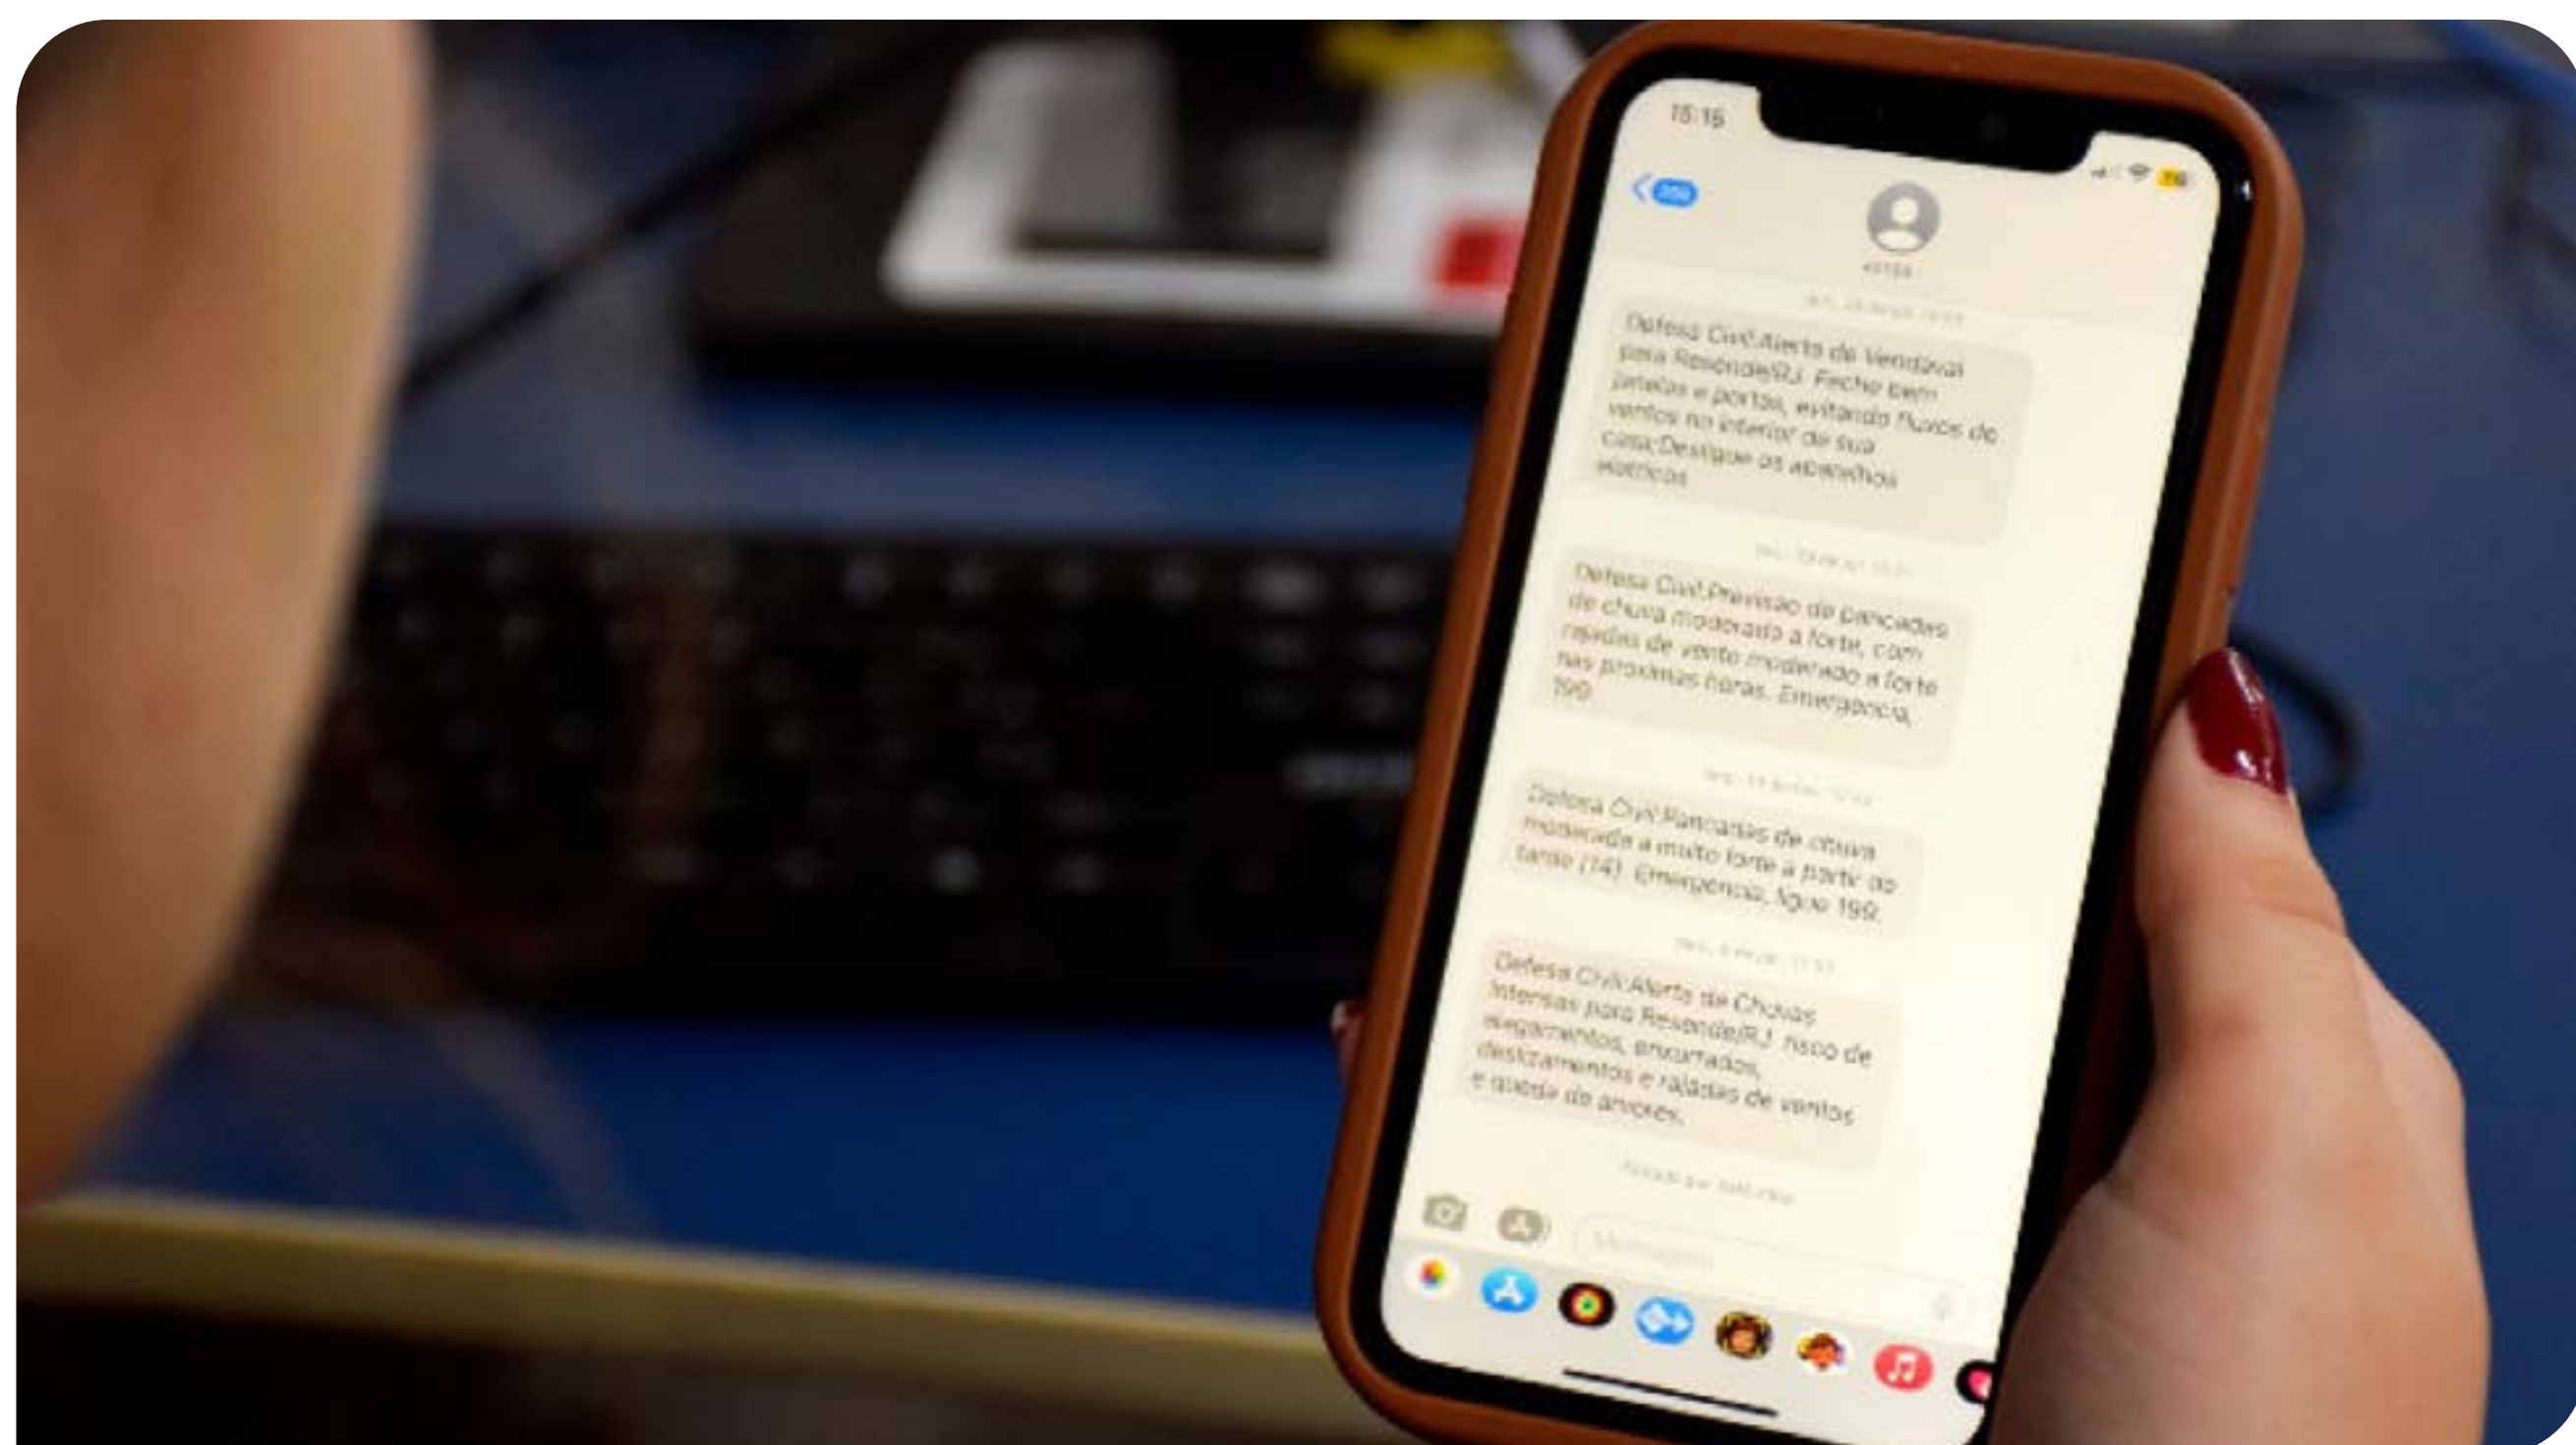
15:15

40199

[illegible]

Defesa Civil:Alerta de Vendaval para Resende/RJ. Feche bem janelas e portas, evitando fluxos de ventos no interior de sua casa;Desligue os aparelhos elétricos

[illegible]

Defesa Civil:Previsão de pancadas de chuva moderada a forte, com rajadas de vento moderado a forte nas próximas horas. Emergência, 199

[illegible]

Defesa Civil:Pancadas de chuva moderada a muito forte à partir da tarde (14). Emergência, ligue 199.

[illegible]

Defesa Civil:Alerta de Chuvas Intensas para Resende/RJ. risco de alagamentos, enxurradas, deslizamentos e rajadas de ventos e queda de árvores.

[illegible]

Mensagem